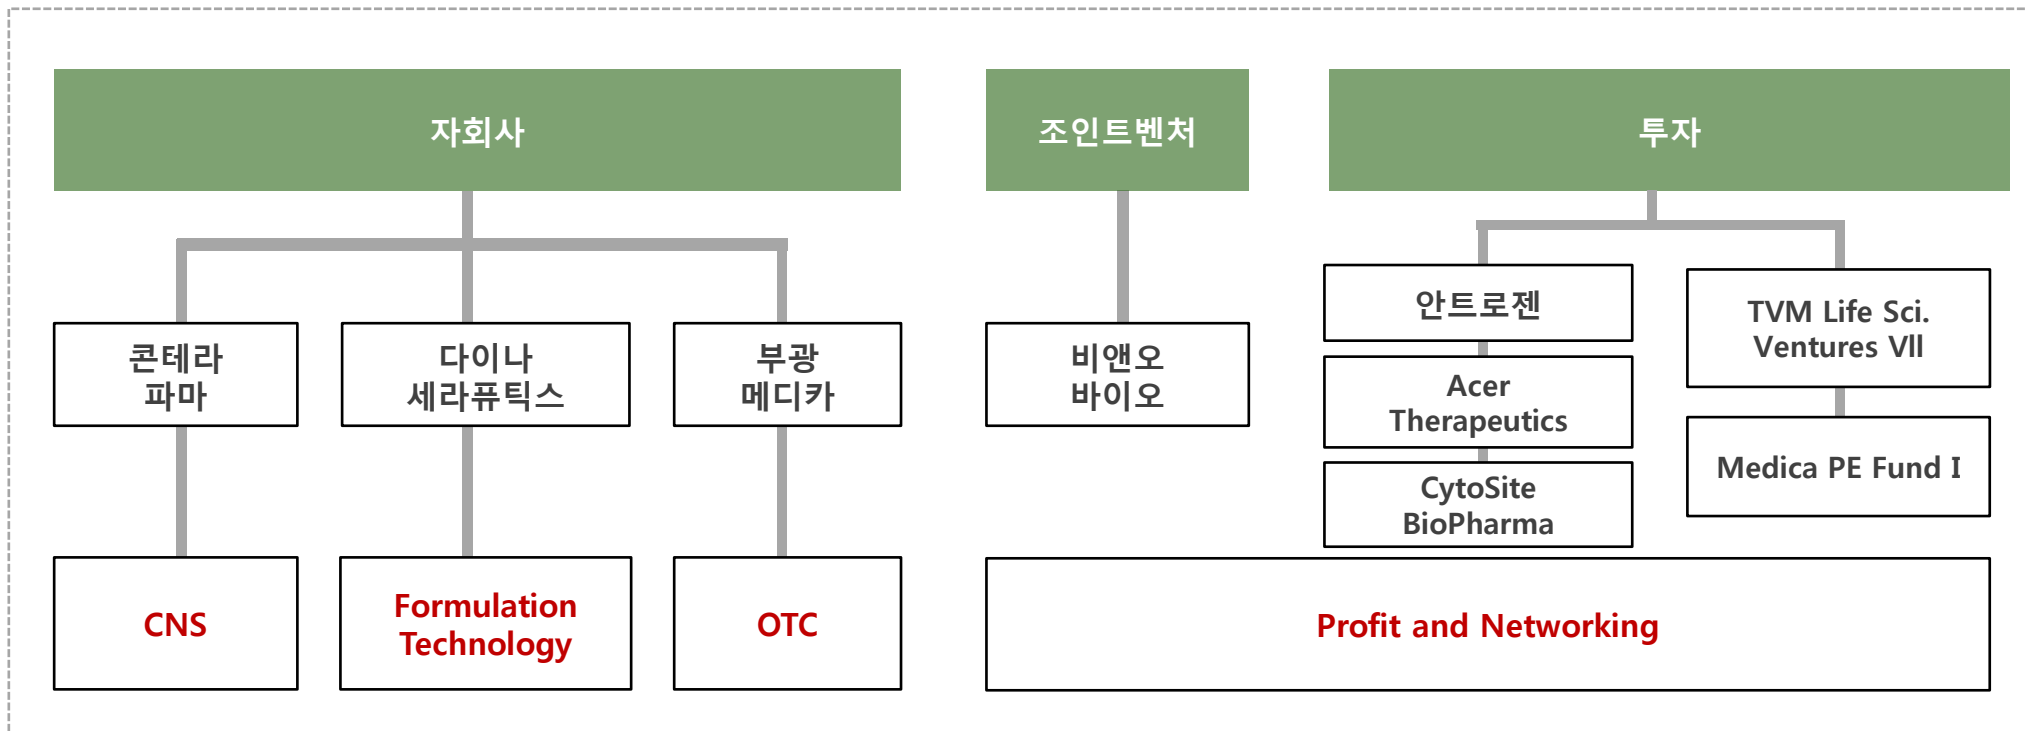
자회사

조인트벤처

투자

콘테라 파마

다이나 세라퓨틱스

부광 메디카

비앤오 바이오

안트로젠

Acer Therapeutics

CytoSite BioPharma

TVM Life Sci. Ventures VII

Medica PE Fund I

CNS

Formulation Technology

OTC

Profit and Networking